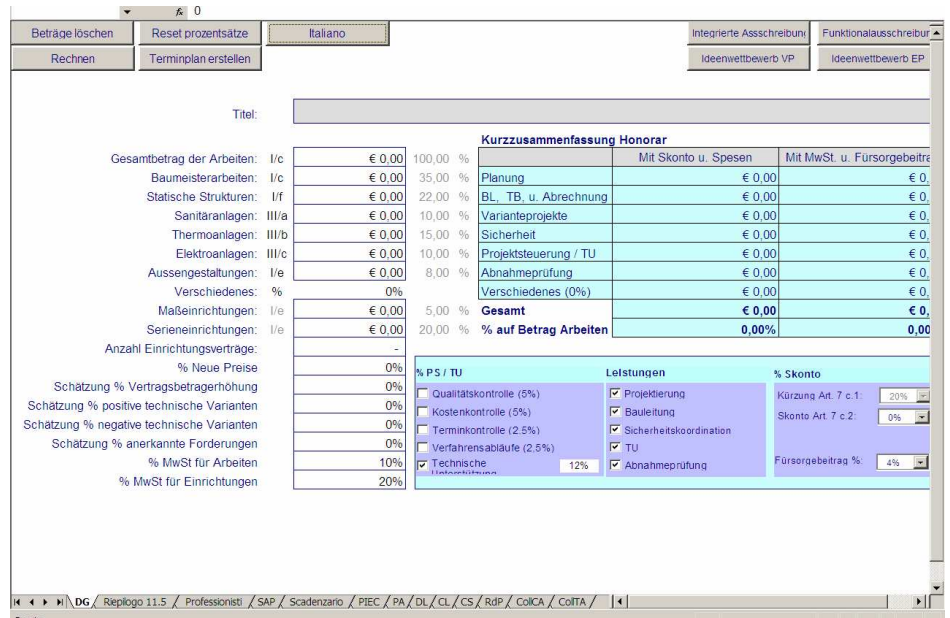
$f_x$ 0

Beträge löschen | Reset prozentsätze | Italiano | Integrierte Assschreibun | Funktionalausschreibur
Rechnen | Terminplan erstellen | Ideenwettbewerb VP | Ideenwettbewerb EP

Titel:

Kurzzusammenfassung Honorar

| | | | | | | Mit Skonto u. Spesen | Mit MwSt. u. Fürsorgebeitra |
|---|---|---|---|---|---|---|---|
| Gesamtbetrag der Arbeiten: | I/c | € 0,00 | 100,00 | % | Planung | € 0,00 | € 0, |
| Baumeisterarbeiten: | I/c | € 0,00 | 35,00 | % | BL, TB, u. Abrechnung | € 0,00 | € 0, |
| Statische Strukturen: | I/f | € 0,00 | 22,00 | % | Varianteprojekte | € 0,00 | € 0, |
| Sanitäranlagen: | III/a | € 0,00 | 10,00 | % | Sicherheit | € 0,00 | € 0, |
| Thermoanlagen: | III/b | € 0,00 | 15,00 | % | Projektsteuerung / TU | € 0,00 | € 0, |
| Elektroanlagen: | III/c | € 0,00 | 10,00 | % | Abnahmeprüfung | € 0,00 | € 0, |
| Aussengestaltungen: | I/e | € 0,00 | 8,00 | % | Verschiedenes (0%) | € 0,00 | € 0, |
| Verschiedenes: | % | 0% | | | Gesamt | € 0,00 | € 0, |
| Maßeinrichtungen: | I/e | € 0,00 | 5,00 | % | % auf Betrag Arbeiten | 0,00% | 0,00 |
| Serieneinrichtungen: | I/e | € 0,00 | 20,00 | % | | | |

Anzahl Einrichtungsverträge: -
% Neue Preise 0%
Schätzung % Vertragsbetragerhöhung 0%
Schätzung % positive technische Varianten 0%
Schätzung % negative technische Varianten 0%
Schätzung % anerkannte Forderungen 0%
% MwSt für Arbeiten 10%
% MwSt für Einrichtungen 20%

% PS / TU
Qualitätskontrolle (5%)
Kostenkontrolle (5%)
Terminkontrolle (2,5%)
Verfahrensabläufe (2,5%)
Technische Unterstützung 12%

Leistungen
Projektierung
Bauleitung
Sicherheitskoordination
TU
Abnahmeprüfung

% Skonto
Kürzung Art. 7 c.1: 20%
Skonto Art. 7 c.2: 0%
Fürsorgebeitrag %: 4%

DG / Riepilogo 11.5 / Professionisti / SAP / Scadenzario / PIEC / PA / DL / CL / CS / RdP / ColCA / ColTA /